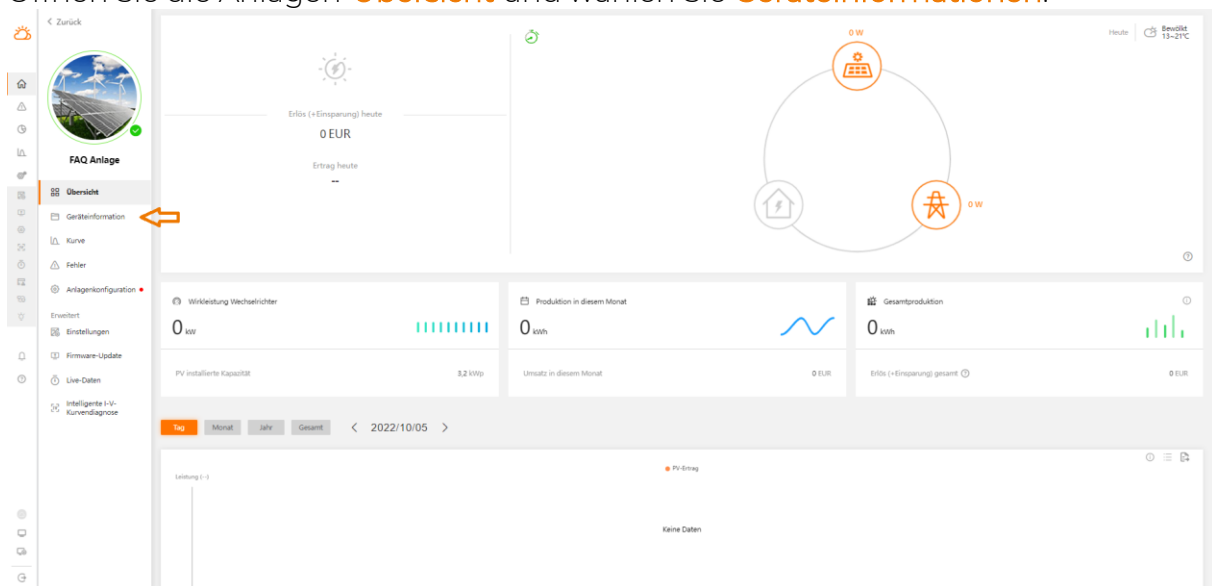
Öffnen Sie die Anlagen Übersicht und wählen Sie Geräteinformationen.

< Zurück

FAQ Anlage

Übersicht
Geräteinformation
Kurve
Fehler
Anlagenkonfiguration
Erweitert
Einstellungen
Firmware-Update
Live-Daten
Intelligente I-V-Kurvendiagnose

Erlös (+Einsparung) heute
0 EUR
Ertrag heute
--

0 W
0 W
Heute | Bewölkt 13~21°C

Wirkleistung Wechselrichter
0 kW
PV installierte Kapazität 3,2 kWp

Produktion in diesem Monat
0 kWh
Umsatz in diesem Monat 0 EUR

Gesamtproduktion
0 kWh
Erlös (+Einsparung) gesamt 0 EUR

Tag Monat Jahr Gesamt < 2022/10/05 >

PV-Ertrag
Leistung (--)
Keine Daten